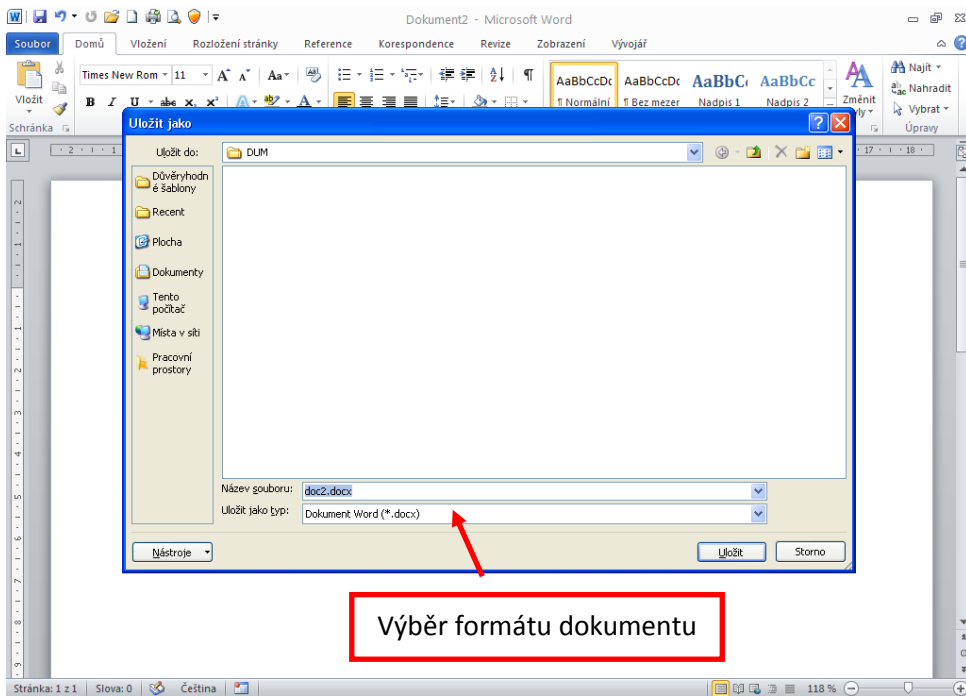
Dokument2 - Microsoft Word

Soubor | Domů | Vložení | Rozložení stránky | Reference | Korespondence | Revize | Zobrazení | Vývojář

Vložit
Schránka
Times New Rom 11
AaBbCcDc ¶ Normální
AaBbCcDc ¶ Bez mezer
AaBbC Nadpis 1
AaBbCc Nadpis 2
Změnit styly
Najít
Nahradit
Vybrat
Úpravy

Uložit jako

Uložit do: DUM

Důvěryhodné šablony
Recent
Plocha
Dokumenty
Tento počítač
Místa v síti
Pracovní prostory

Název souboru: doc2.docx
Uložit jako typ: Dokument Word (*.docx)

Nástroje
Uložit
Storno

Výběr formátu dokumentu

Stránka: 1 z 1 | Slova: 0 | Čeština | 118 %